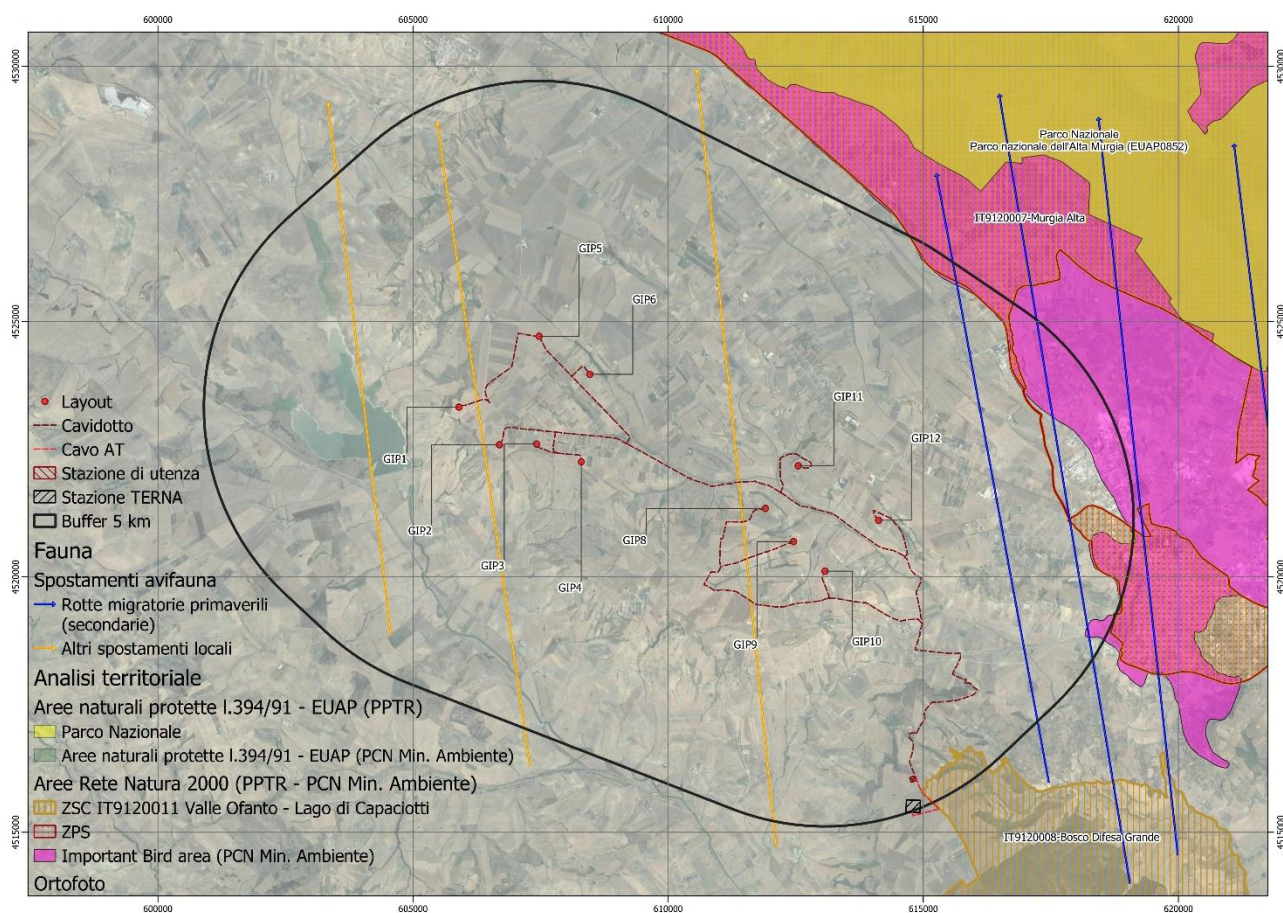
600000
605000
610000
615000
620000

4530000
4525000
4520000
4515000

Parco Nazionale
Parco nazionale dell'Alta Murgia (EUAP0852)

IT9120007-Murgia Alta

GIP5
GIP6
GIP11
GIP12
GIP1
GIP2
GIP3
GIP4
GIP8
GIP9
GIP10

IT9120008-Bosco Difesa Grande

Layout
Cavidotto
Cavo AT
Stazione di utenza
Stazione TERNA
Buffer 5 km
Fauna
Spostamenti avifauna
Rotte migratorie primaverili (secondarie)
Altri spostamenti locali
Analisi territoriale
Aree naturali protette l.394/91 - EUAP (PPTR)
Parco Nazionale
Aree naturali protette l.394/91 - EUAP (PCN Min. Ambiente)
Aree Rete Natura 2000 (PPTR - PCN Min. Ambiente)
ZSC IT9120011 Valle Ofanto - Lago di Capaciotti
ZPS
Important Bird area (PCN Min. Ambiente)
Ortofoto